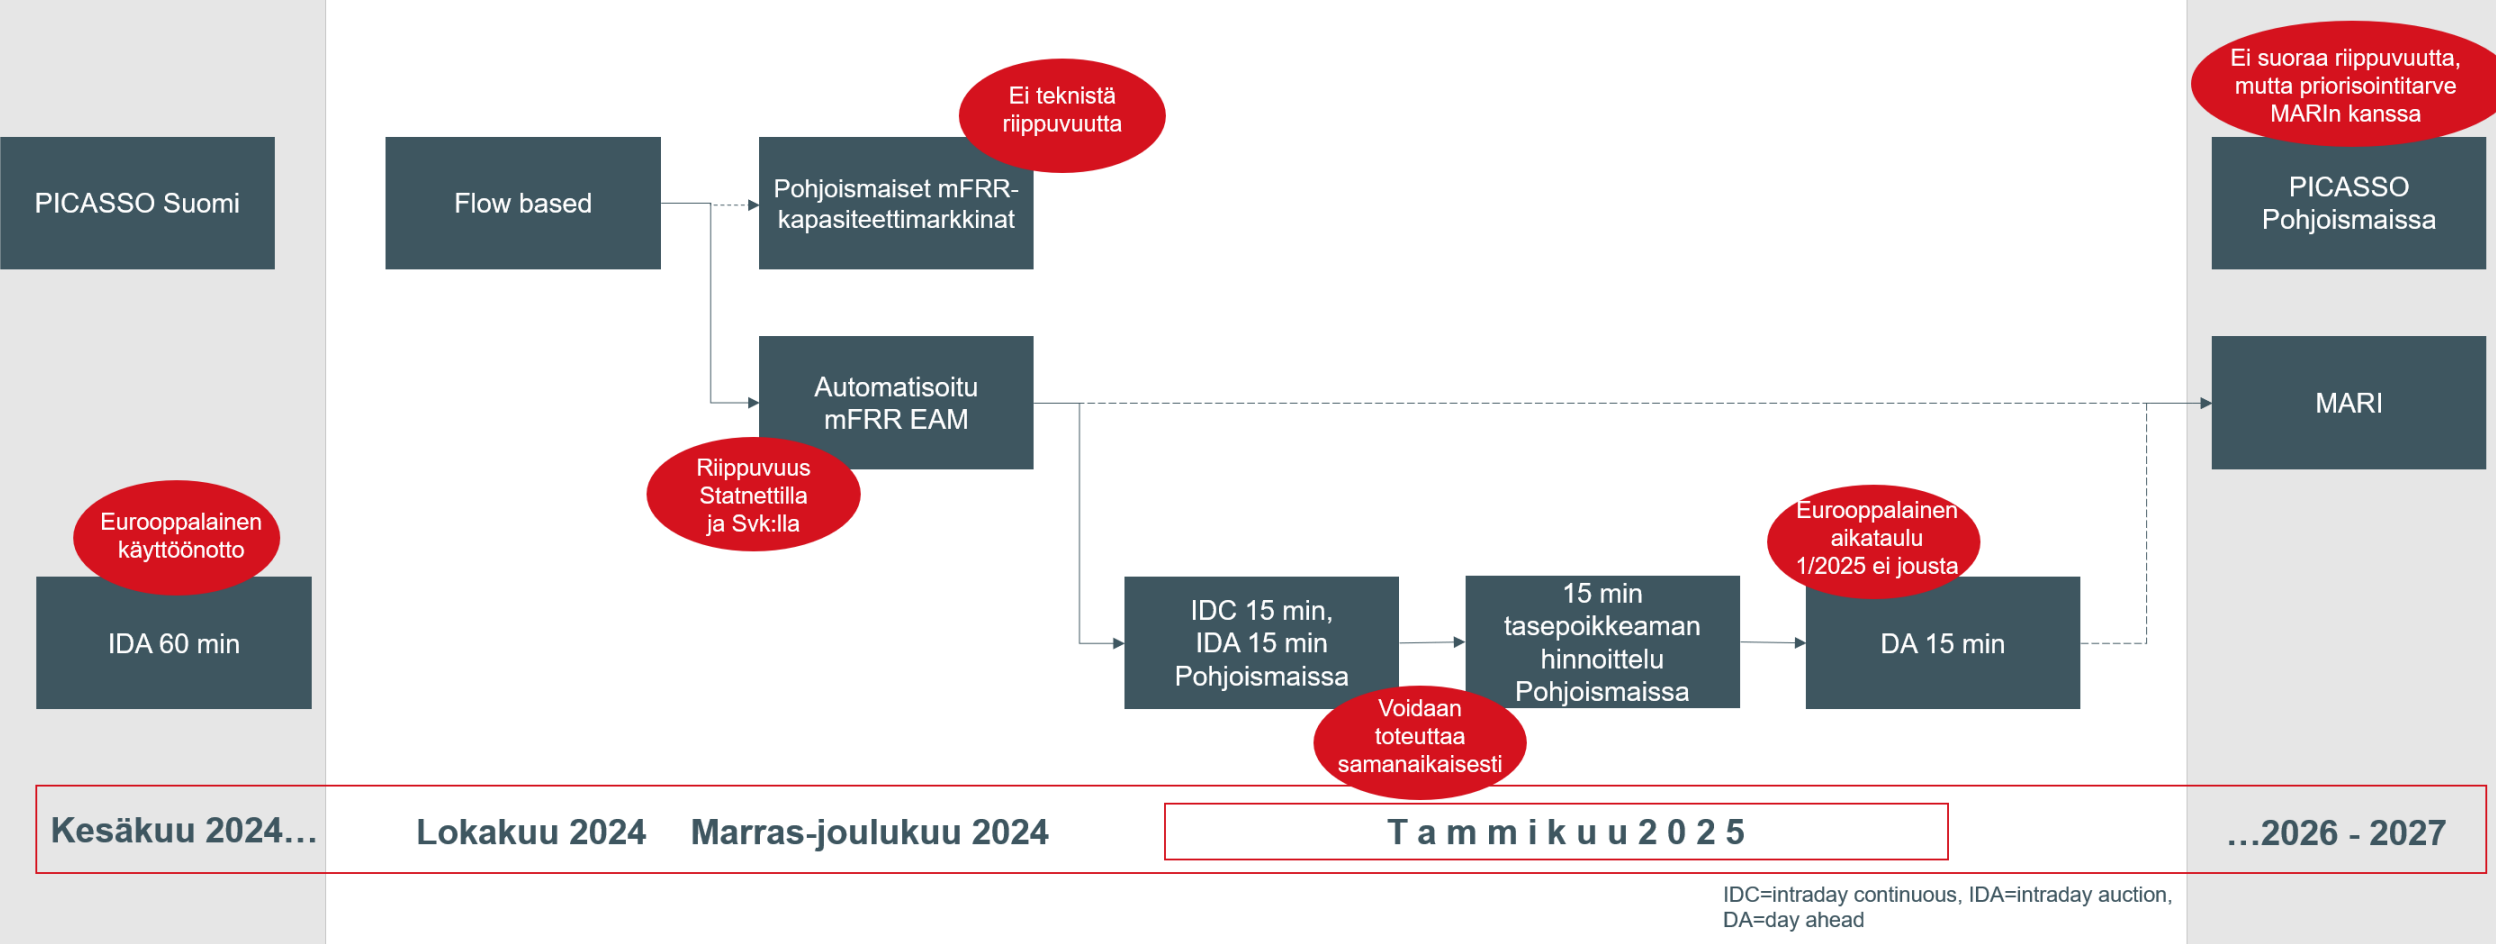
Ei suoraa riippuvuutta, mutta priorisointitarve MARIn kanssa

Ei teknistä riippuvuutta

PICASSO Suomi

Flow based

Pohjoismaiset mFRR-kapasiteettimarkkinat

PICASSO Pohjoismaissa

Automatisoitu mFRR EAM

MARI

Riippuvuus Statnettilla ja Svk:lla

Eurooppalainen käyttöönotto

IDA 60 min

Eurooppalainen aikataulu 1/2025 ei jousta

IDC 15 min, IDA 15 min Pohjoismaissa

15 min tasepoikkeaman hinnoittelu Pohjoismaissa

DA 15 min

Voidaan toteuttaa samanaikaisesti

Kesäkuu 2024…

Lokakuu 2024

Marras-joulukuu 2024

T a m m i k u u 2 0 2 5

…2026 - 2027

IDC=intraday continuous, IDA=intraday auction, DA=day ahead